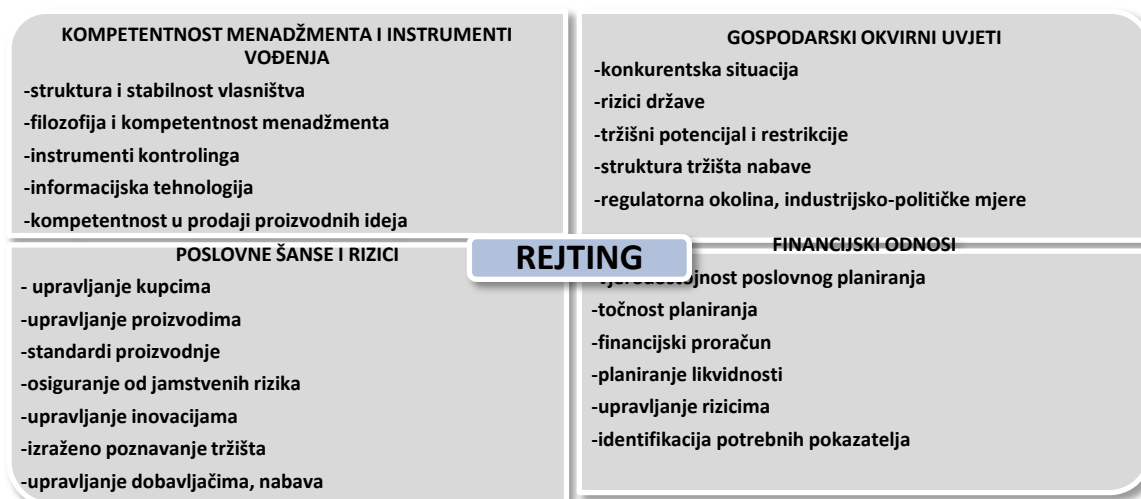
KOMPETENTNOST MENADŽMENTA I INSTRUMENTI VOĐENJA
-struktura i stabilnost vlasništva
-filozofija i kompetentnost menadžmenta
-instrumenti kontrolinga
-informacijska tehnologija
-kompetentnost u prodaji proizvodnih ideja

GOSPODARSKI OKVIRNI UVJETI
-konkurentska situacija
-rizici države
-tržišni potencijal i restrikcije
-struktura tržišta nabave
-regulatorna okolina, industrijsko-političke mjere

REJTING

POSLOVNE ŠANSE I RIZICI
- upravljanje kupcima
-upravljanje proizvodima
-standardi proizvodnje
-osiguranje od jamstvenih rizika
-upravljanje inovacijama
-izraženo poznavanje tržišta
-upravljanje dobavljačima, nabava

FINANCIJSKI ODNOSI
-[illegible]jnost poslovnog planiranja
-točnost planiranja
-financijski proračun
-planiranje likvidnosti
-upravljanje rizicima
-identifikacija potrebnih pokazatelja